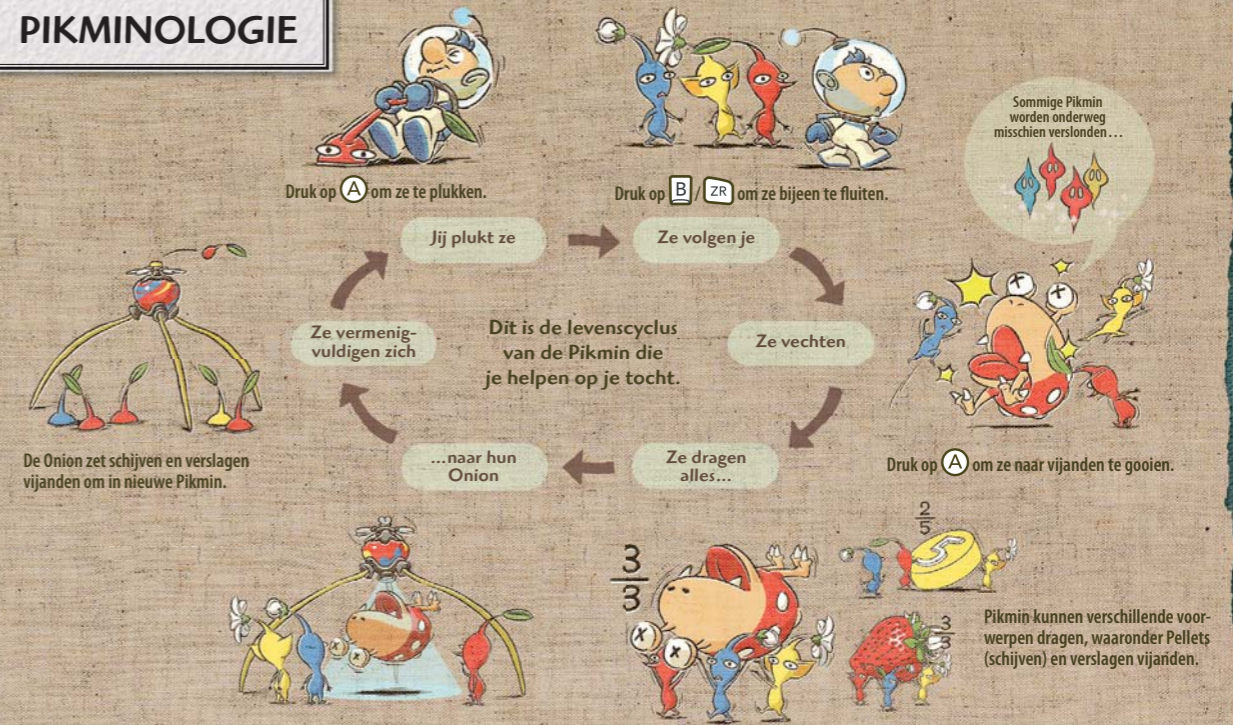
PIKMINOLOGIE

Druk op Ⓐ om ze te plukken.

Druk op B / ZR om ze bijeen te fluiten.

Sommige Pikmin worden onderweg misschien verslonden…

Jij plukt ze

Ze volgen je

Ze vechten

Ze dragen alles…

…naar hun Onion

Ze vermenigvuldigen zich

Dit is de levenscyclus van de Pikmin die je helpen op je tocht.

Druk op Ⓐ om ze naar vijanden te gooien.

De Onion zet schijven en verslagen vijanden om in nieuwe Pikmin.

$\frac{2}{5}$

5

$\frac{3}{3}$

$\frac{3}{3}$

Pikmin kunnen verschillende voorwerpen dragen, waaronder Pellets (schijven) en verslagen vijanden.